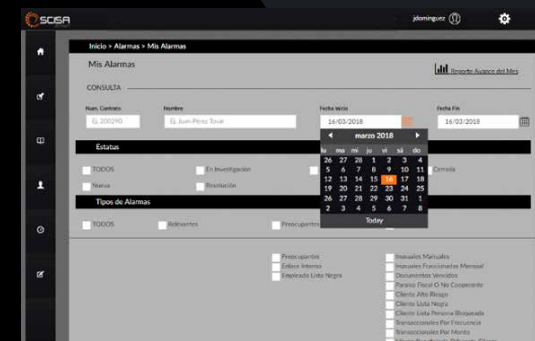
SCISA
jdominguez

Inicio > Alarmas > Mis Alarmas

Mis Alarmas

Reporte Avance del Mes

CONSULTA

Num. Contrato
Ej. 200290

Nombre
Ej. Juan Pérez Tovar

Fecha Inicio
16/03/2018

Fecha Fin
16/03/2018

Estatus

TODOS
En Investigación
Cerrada
Nueva
Resolución

Tipos de Alarmas

TODOS
Relevantes
Preocupantes

◄ marzo 2018 ►

| lu | ma | mi | ju | vi | sá | do |
|---|---|---|---|---|---|---|
| 26 | 27 | 28 | 1 | 2 | 3 | 4 |
| 5 | 6 | 7 | 8 | 9 | 10 | 11 |
| 12 | 13 | 14 | 15 | 16 | 17 | 18 |
| 19 | 20 | 21 | 22 | 23 | 24 | 25 |
| 26 | 27 | 28 | 29 | 30 | 31 | 1 |
| 2 | 3 | 4 | 5 | 6 | 7 | 8 |

Today

Preocupantes
Enlace Interno
Empleado Lista Negra

Inusuales Manuales
Inusuales Fraccionadas Mensual
Documentos Vencidos
Paraíso Fiscal O No Cooperante
Cliente Alto Riesgo
Cliente Lista Negra
Cliente Lista Persona Bloqueada
Transacciones Por Frecuencia
Transacciones Por Monto
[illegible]